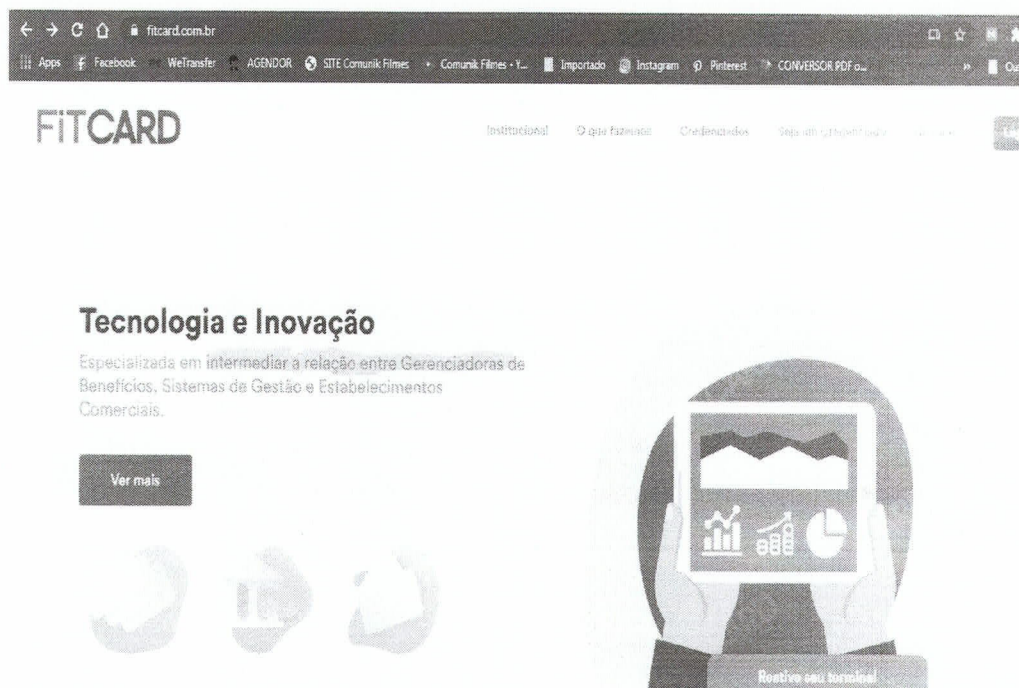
fitcard.com.br

Apps Facebook WeTransfer AGENDOR SITE Comunik Filmes Comunik Filmes - Y... Importado Instagram Pinterest CONVERSOR PDF o... » Ou

FITCARD

Institucional O que fazemos Credenciados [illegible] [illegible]

Tecnologia e Inovação

Especializada em intermediar a relação entre Gerenciadoras de Benefícios, Sistemas de Gestão e Estabelecimentos Comerciais.

Ver mais

Reative seu terminal